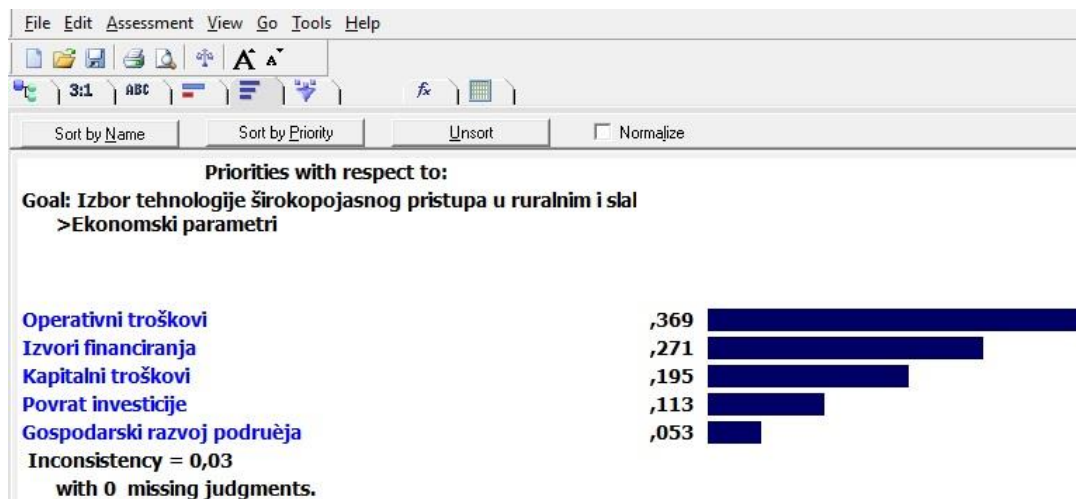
File Edit Assessment View Go Tools Help

3:1 ABC

Sort by Name | Sort by Priority | Unsort | Normalize

Priorities with respect to:
Goal: Izbor tehnologije širokopojasnog pristupa u ruralnim i slal
>Ekonomski parametri

Operativni troškovi ,369
Izvori financiranja ,271
Kapitalni troškovi ,195
Povrat investicije ,113
Gospodarski razvoj podruèja ,053
Inconsistency = 0,03
with 0 missing judgments.